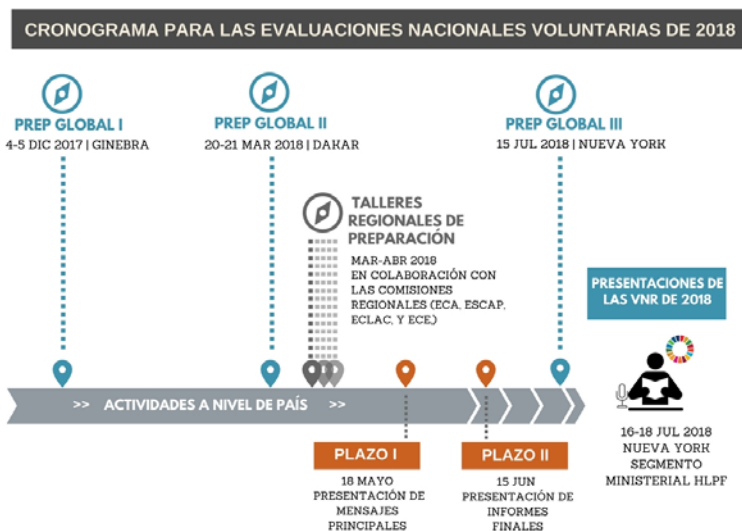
CRONOGRAMA PARA LAS EVALUACIONES NACIONALES VOLUNTARIAS DE 2018

PREP GLOBAL I
4-5 DIC 2017 | GINEBRA

PREP GLOBAL II
20-21 MAR 2018 | DAKAR

PREP GLOBAL III
15 JUL 2018 | NUEVA YORK

TALLERES REGIONALES DE PREPARACIÓN
MAR-ABR 2018
EN COLABORACIÓN CON LAS COMISIONES REGIONALES (ECA, ESCAP, ECLAC, Y ECE.)

PRESENTACIONES DE LAS VNR DE 2018

>> ACTIVIDADES A NIVEL DE PAÍS >>

PLAZO I
18 MAYO
PRESENTACIÓN DE MENSAJES PRINCIPALES

PLAZO II
15 JUN
PRESENTACIÓN DE INFORMES FINALES

16-18 JUL 2018
NUEVA YORK
SEGMENTO MINISTERIAL HLPF